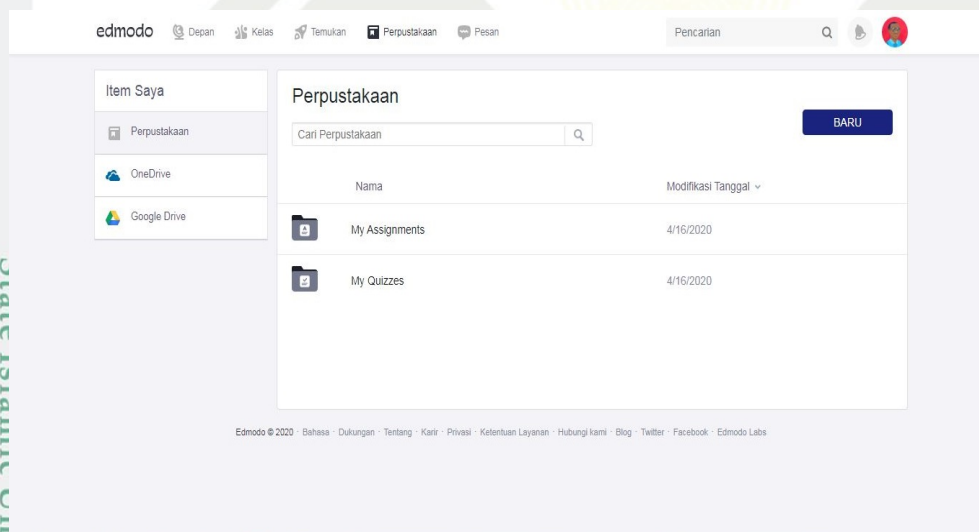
edmodo Depan Kelas Temukan Perpustakaan Pesan

Pencarian

Item Saya

Perpustakaan

OneDrive

Google Drive

Perpustakaan

Cari Perpustakaan

BARU

| Nama | Modifikasi Tanggal |
|---|---|
| My Assignments | 4/16/2020 |
| My Quizzes | 4/16/2020 |

Edmodo © 2020 · Bahasa · Dukungan · Tentang · Karir · Privasi · Ketentuan Layanan · Hubungi kami · Blog · Twitter · Facebook · Edmodo Labs